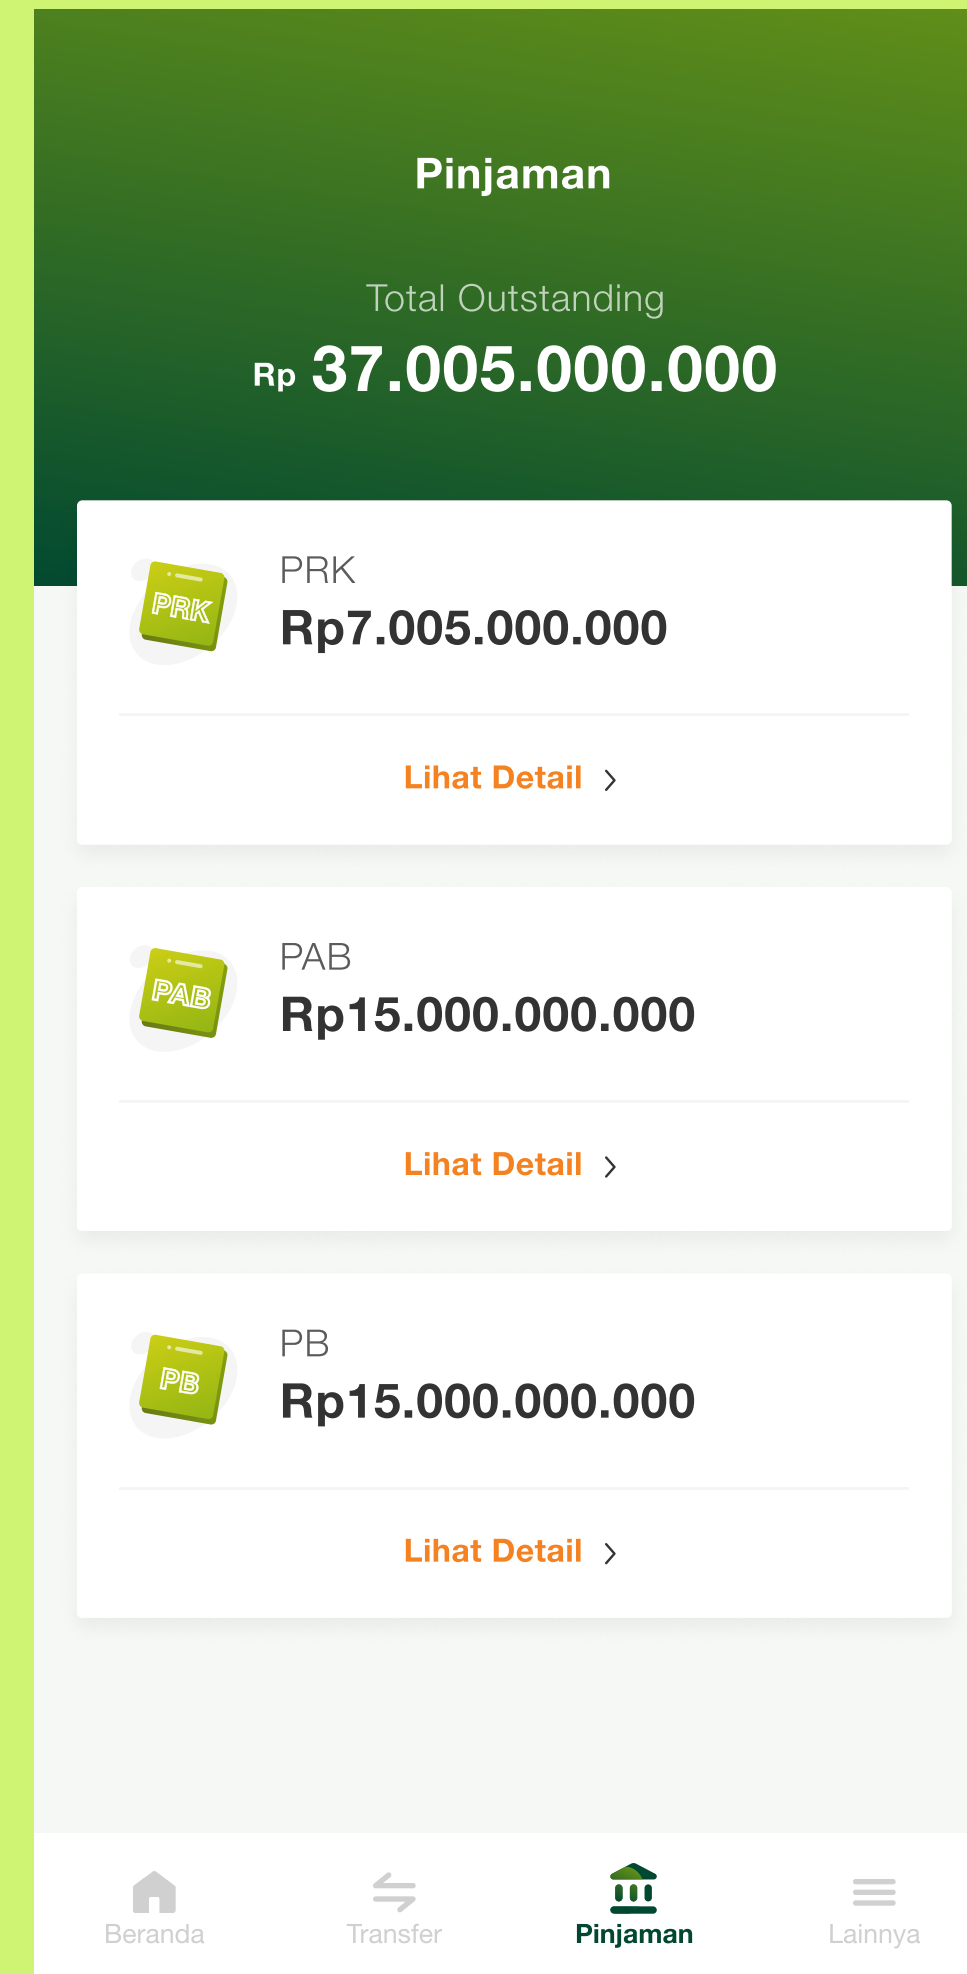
Pinjaman

Total Outstanding

Rp 37.005.000.000

PRK

PRK

Rp7.005.000.000

Lihat Detail >

PAB

PAB

Rp15.000.000.000

Lihat Detail >

PB

PB

Rp15.000.000.000

Lihat Detail >

Beranda

Transfer

Pinjaman

Lainnya